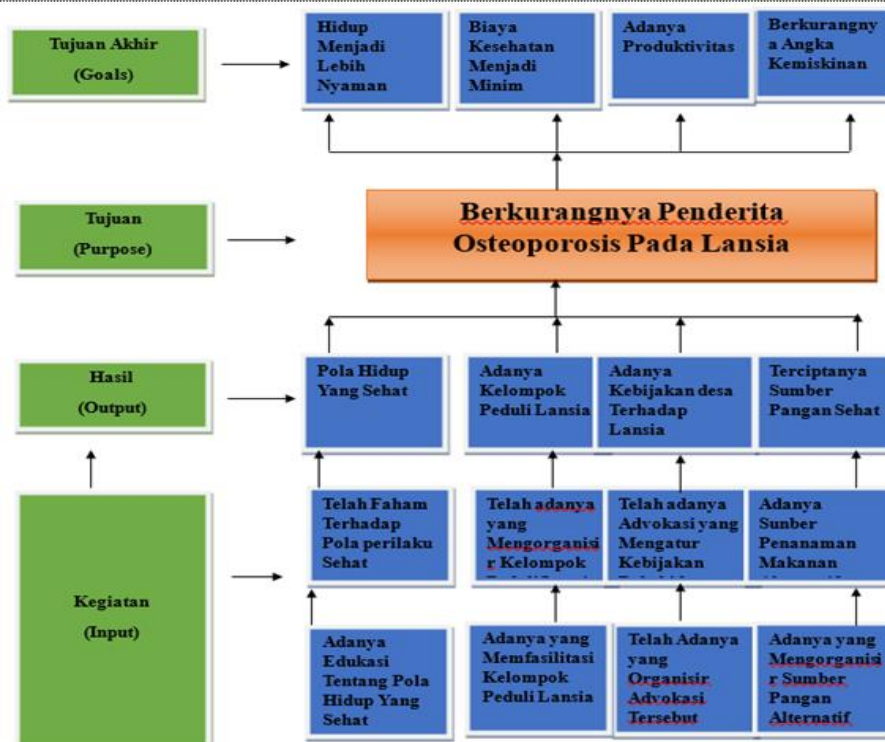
Tujuan Akhir
(Goals)

Hidup Menjadi Lebih Nyaman

Biaya Kesehatan Menjadi Minim

Adanya Produktivitas

Berkurangnya Angka Kemiskinan

Tujuan
(Purpose)

Berkurangnya Penderita Osteoporosis Pada Lansia

Hasil
(Output)

Pola Hidup Yang Sehat

Adanya Kelompok Peduli Lansia

Adanya Kebijakan desa Terhadap Lansia

Terciptanya Sumber Pangan Sehat

Kegiatan
(Input)

Telah Faham Terhadap Pola perilaku Sehat

Telah adanya yang Mengorganisir Kelompok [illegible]

Telah adanya Advokasi yang Mengatur Kebijakan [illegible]

Adanya Sunber Penanaman Makanan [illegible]

Adanya Edukasi Tentang Pola Hidup Yang Sehat

Adanya yang Memfasilitasi Kelompok Peduli Lansia

Telah Adanya yang Organisir Advokasi Tersebut

Adanya yang Mengorganisir Sumber Pangan Alternatif